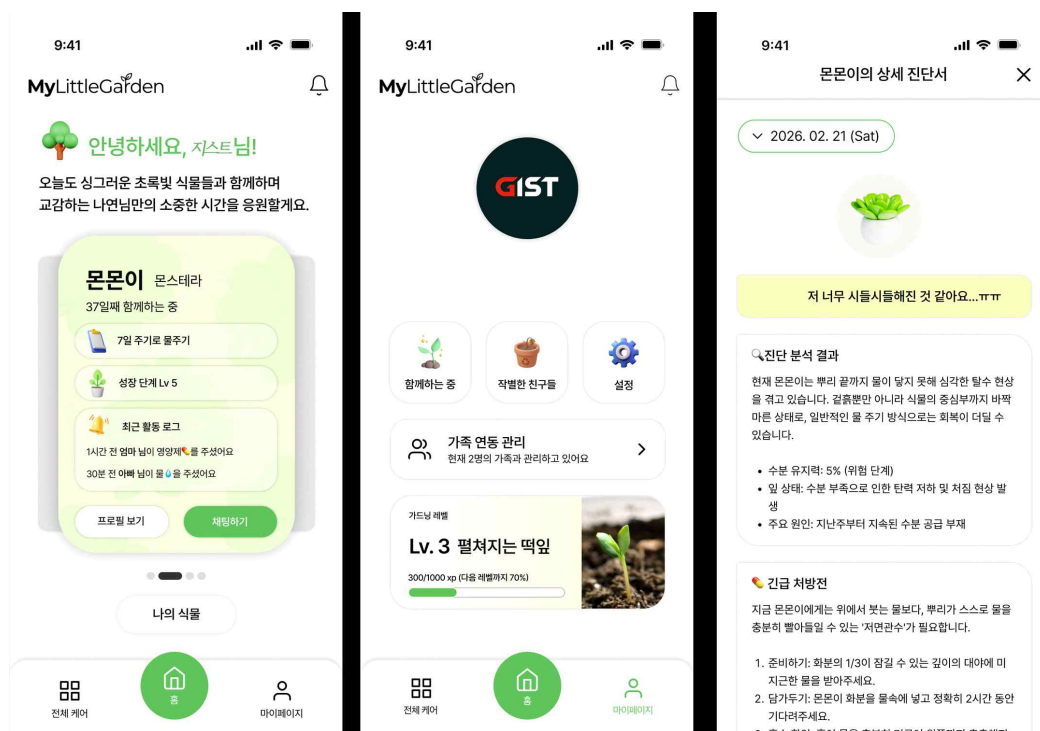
9:41

MyLittleGarden

안녕하세요, 지스트님!

오늘도 싱그러운 초록빛 식물들과 함께하며 교감하는 나연님만의 소중한 시간을 응원할게요.

몬몬이 몬스테라

37일째 함께하는 중

7일 주기로 물주기

성장 단계 Lv 5

최근 활동 로그

1시간 전 엄마 님이 영양제를 주셨어요

30분 전 아빠 님이 물을 주셨어요

프로필 보기

채팅하기

나의 식물

전체 케어

홈

마이페이지

9:41

MyLittleGarden

GIST

함께하는 중

작별한 친구들

설정

가족 연동 관리

현재 2명의 가족과 관리하고 있어요

가드닝 레벨

Lv. 3 펼쳐지는 떡잎

300/1000 xp (다음 레벨까지 70%)

전체 케어

홈

마이페이지

9:41

몬몬이의 상세 진단서

2026. 02. 21 (Sat)

저 너무 시들시들해진 것 같아요...ㅠㅠ

진단 분석 결과

현재 몬몬이는 뿌리 끝까지 물이 닿지 못해 심각한 탈수 현상을 겪고 있습니다. 겉흙뿐만 아니라 식물의 중심부까지 바짝 마른 상태로, 일반적인 물 주기 방식으로는 회복이 더딜 수 있습니다.

• 수분 유지력: 5% (위험 단계)
• 잎 상태: 수분 부족으로 인한 탄력 저하 및 처짐 현상 발생
• 주요 원인: 지난주부터 지속된 수분 공급 부재

긴급 처방전

지금 몬몬이에게는 위에서 붓는 물보다, 뿌리가 스스로 물을 충분히 빨아들일 수 있는 '저면관수'가 필요합니다.

1. 준비하기: 화분의 1/3이 잠길 수 있는 깊이의 대야에 미지근한 물을 받아주세요.
2. 담가두기: 몬몬이 화분을 물속에 넣고 정확히 2시간 동안 기다려주세요.
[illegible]